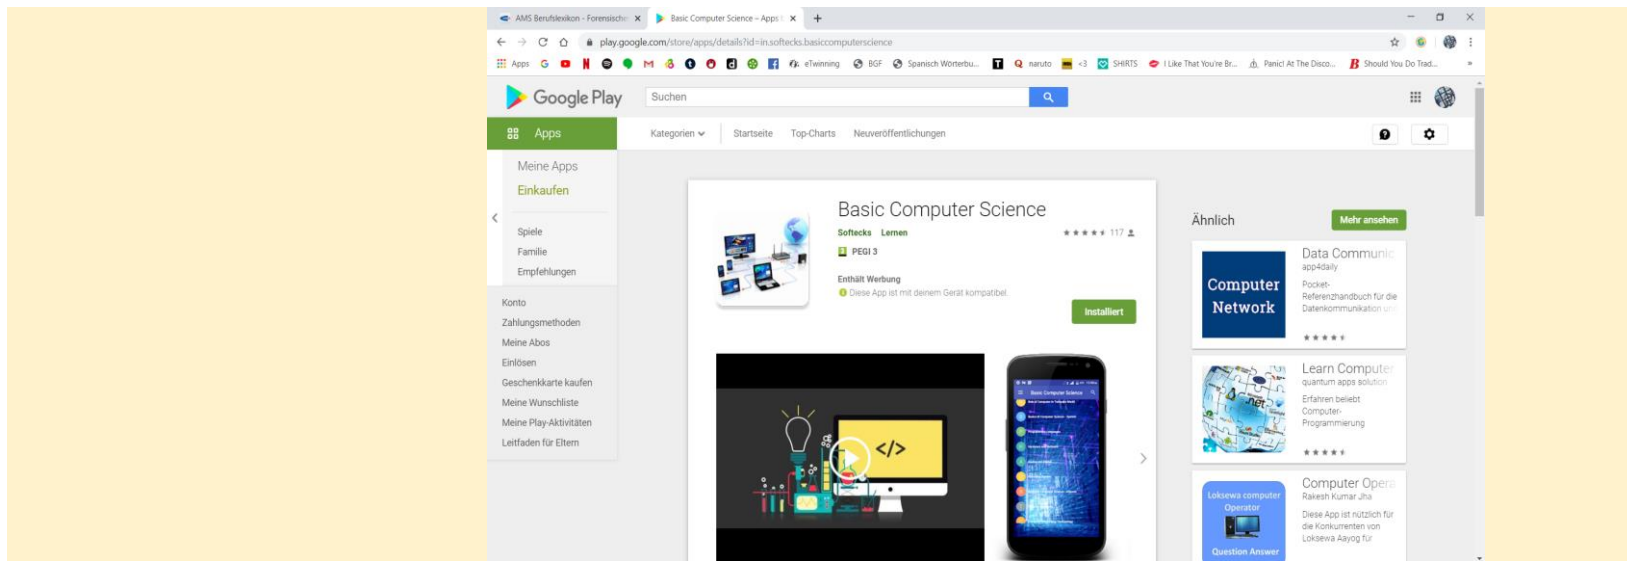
AMS Berufslexikon - Forensische ×
Basic Computer Science – Apps ×
+

play.google.com/store/apps/details?id=in.softecks.basiccomputerscience

Apps G N M eTwinning BGF Spanisch Wörterbu... naruto <3 SHIRTS I Like That You're Br... Panic! At The Disco... Should You Do Trad... »

Google Play
Suchen

Apps
Kategorien
Startseite
Top-Charts
Neuveröffentlichungen

Meine Apps
Einkaufen

Spiele
Familie
Empfehlungen

Konto
Zahlungsmethoden
Meine Abos
Einlösen
Geschenkkarte kaufen
Meine Wunschliste
Meine Play-Aktivitäten
Leitfaden für Eltern

Basic Computer Science
Softecks Lernen
★★★★ 117
PEGI 3
Enthält Werbung
Diese App ist mit deinem Gerät kompatibel.
Installiert

</>

Basic Computer Science

Ähnlich
Mehr ansehen

Computer Network
Data Communic
app4daily
Pocket-Referenzhandbuch für die Datenkommunikation u
★★★★

Learn Compute
quantum apps solution
Erfahren beliebt Computer-Programmierung
★★★★
.net

Loksewa computer Operator
Question Answer
Computer Opera
Rakesh Kumar Jha
Diese App ist nützlich für die Konkurrenten von Loksewa Aayog für